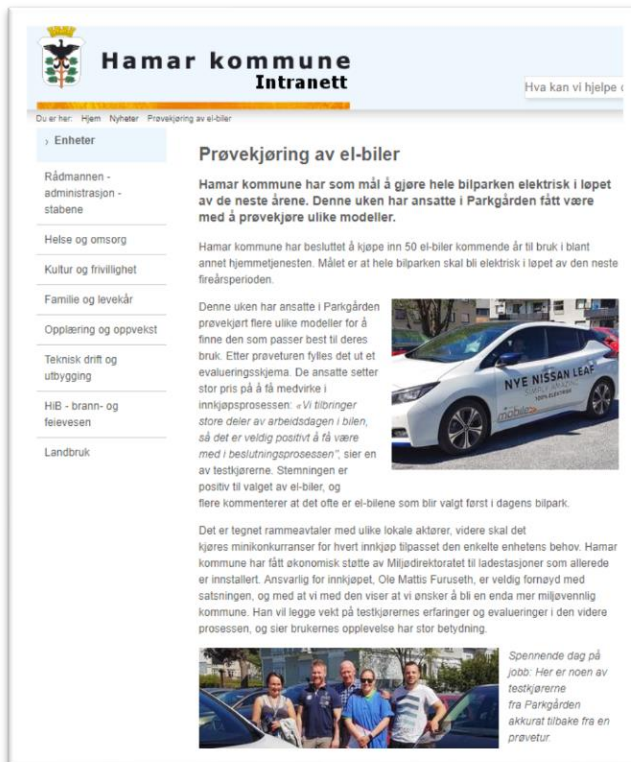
Hamar kommune
Intranett

Hva kan vi hjelpe d

Du er her: Hjem Nyheter Prøvekjøring av el-biler

› Enheter

Rådmannen - administrasjon - stabene

Helse og omsorg

Kultur og frivillighet

Familie og levekår

Opplæring og oppvekst

Teknisk drift og utbygging

HiB - brann- og feievesen

Landbruk

Prøvekjøring av el-biler

Hamar kommune har som mål å gjøre hele bilparken elektrisk i løpet av de neste årene. Denne uken har ansatte i Parkgården fått være med å prøvekjøre ulike modeller.

Hamar kommune har besluttet å kjøpe inn 50 el-biler kommende år til bruk i blant annet hjemmetjenesten. Målet er at hele bilparken skal bli elektrisk i løpet av den neste fireårsperioden.

Denne uken har ansatte i Parkgården prøvekjørt flere ulike modeller for å finne den som passer best til deres bruk. Etter prøveturen fylles det ut et evalueringsskjema. De ansatte setter stor pris på å tå medvirke i innkjøpsprosessen: «Vi tilbringer store deler av arbeidsdagen i bilen, så det er veldig positivt å få være med i beslutningsprosessen», sier en av testkjørerne. Stemningen er positiv til valget av el-biler, og flere kommenterer at det ofte er el-bilene som blir valgt først i dagens bilpark.

NYE NISSAN LEAF

Det er tegnet rammeavtaler med ulike lokale aktører, videre skal det kjøres minikonkurranser for hvert innkjøp tilpasset den enkelte enhetens behov. Hamar kommune har fått økonomisk støtte av Miljødirektoratet til ladestasjoner som allerede er innstallert. Ansvarlig for innkjøpet, Ole Mattis Furuseth, er veldig fornøyd med satsningen, og med at vi med den viser at vi ønsker å bli en enda mer miljøvennlig kommune. Han vil legge vekt på testkjørernes erfaringer og evalueringer i den videre prosessen, og sier brukernes opplevelse har stor betydning.

Spennende dag på jobb: Her er noen av testkjørerne fra Parkgården akkurat tilbake fra en prøvetur.